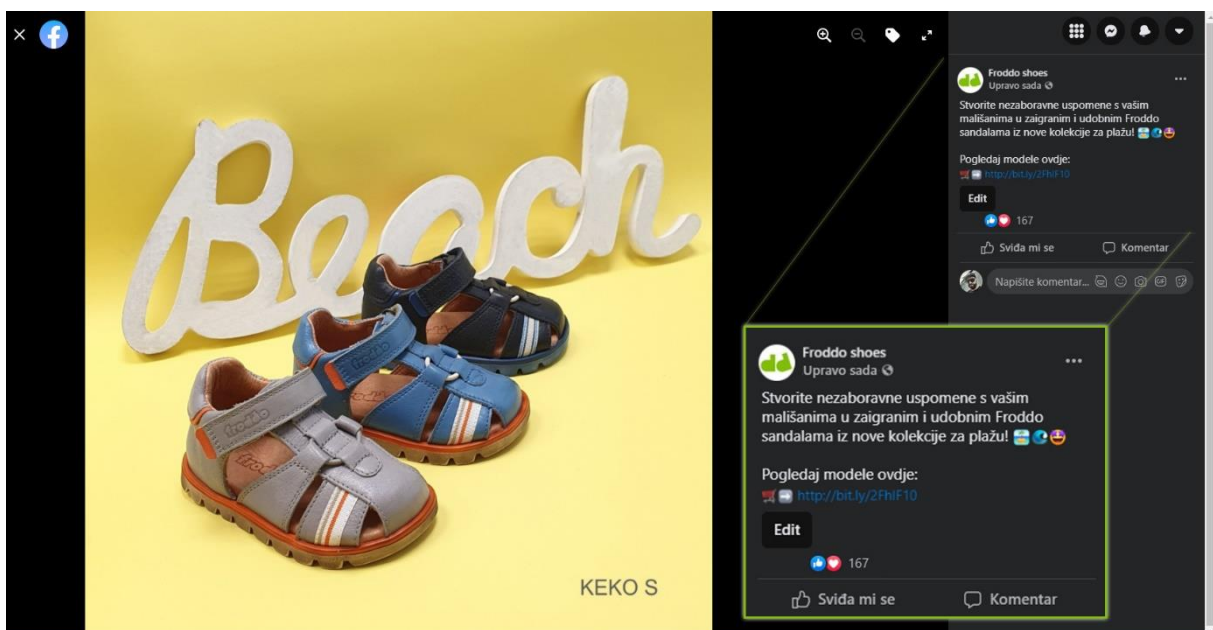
Beach

froddo

froddo

froddo

KEKO S

Froddo shoes
Upravo sada

Stvorite nezaboravne uspomene s vašim mališanima u zaigranim i udobnim Froddo sandalama iz nove kolekcije za plažu!

Pogledaj modele ovdje:
http://bit.ly/2FhIF10

Edit

167

Sviđa mi se Komentar

Napišite komentar...

Froddo shoes
Upravo sada

Stvorite nezaboravne uspomene s vašim mališanima u zaigranim i udobnim Froddo sandalama iz nove kolekcije za plažu!

Pogledaj modele ovdje:
http://bit.ly/2FhIF10

Edit

167

Sviđa mi se Komentar